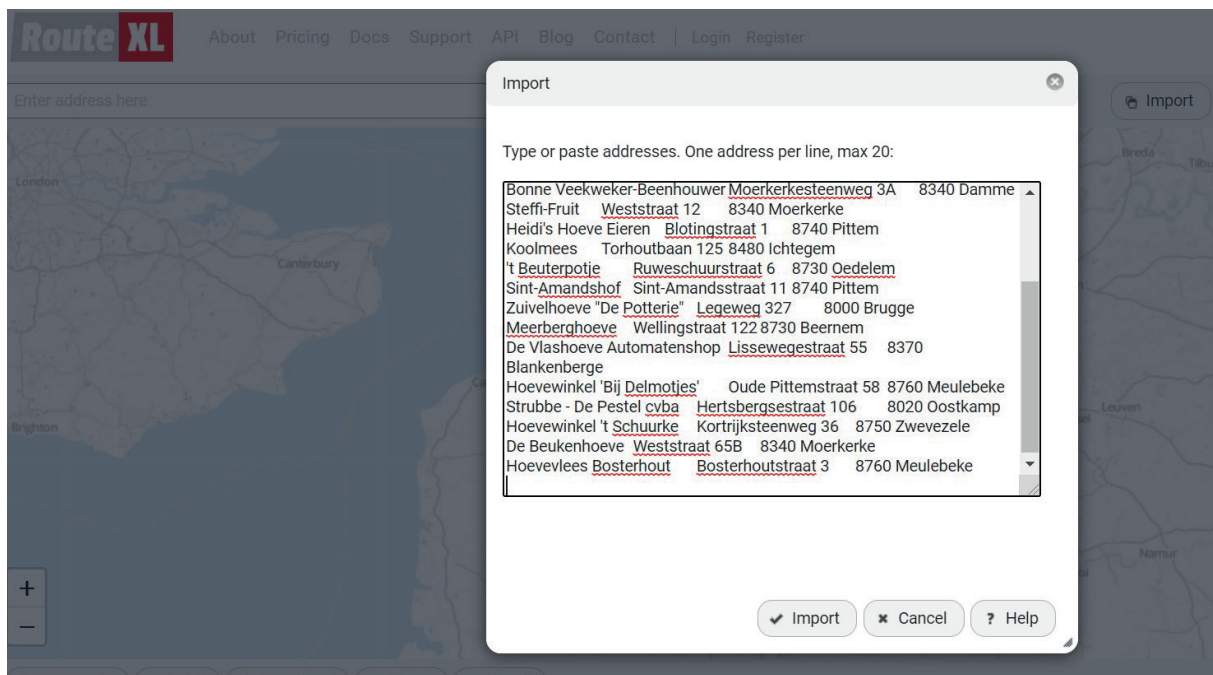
Route XL About Pricing Docs Support API Blog Contact | Login Register

Enter address here

Import

London

Canterbury

Brighton

Breda

Tilbu

Leuven

Namur

+

–

Import

Type or paste addresses. One address per line, max 20:

Bonne Veekweker-Beenhouwer Moerkerkesteenweg 3A 8340 Damme
Steffi-Fruit Weststraat 12 8340 Moerkerke
Heidi's Hoeve Eieren Blotingstraat 1 8740 Pittem
Koolmees Torhoutbaan 125 8480 Ichtegem
't Beuterpotje Ruweschuurstraat 6 8730 Oedelem
Sint-Amandshof Sint-Amandsstraat 11 8740 Pittem
Zuivelhoeve "De Potterie" Legeweg 327 8000 Brugge
Meerberghoeve Wellingstraat 122 8730 Beernem
De Vlashoeve Automatenshop Lissewegestraat 55 8370 Blankenberge
Hoevewinkel 'Bij Delmotjes' Oude Pittemstraat 58 8760 Meulebeke
Strubbe - De Pestel cvba Hertsbergsestraat 106 8020 Oostkamp
Hoevewinkel 't Schuurke Kortrijksteenweg 36 8750 Zwevezele
De Beukenhoeve Weststraat 65B 8340 Moerkerke
Hoevevlees Bosterhout Bosterhoutstraat 3 8760 Meulebeke

✔ Import ✖ Cancel ? Help